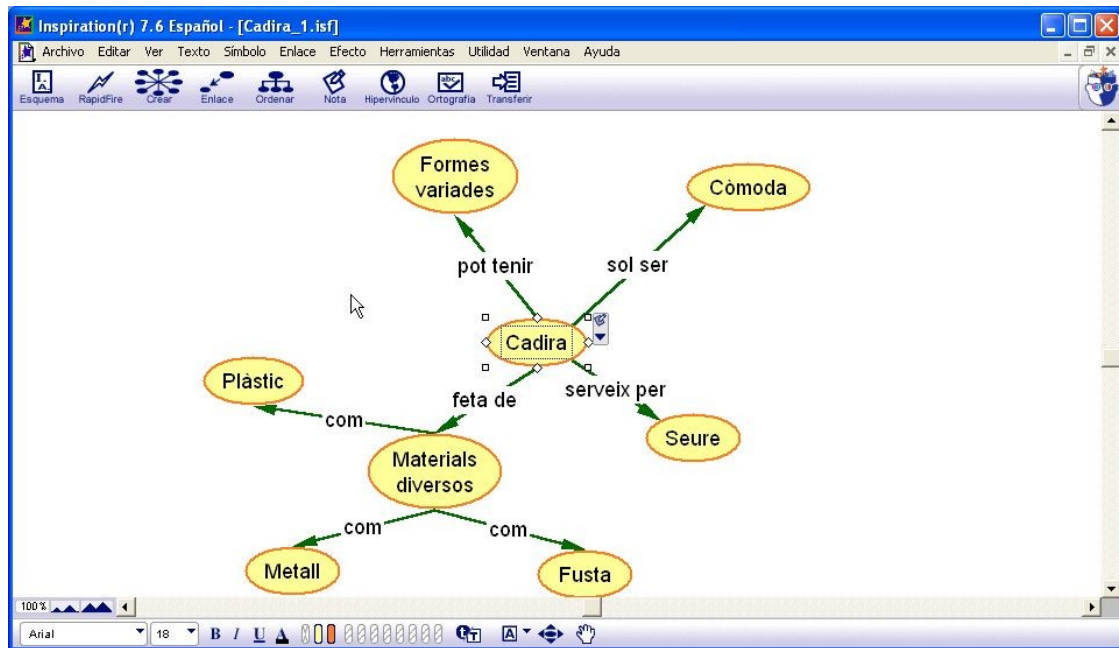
Inspiration(r) 7.6 Español - [Cadira_1.isf]

Archivo Editar Ver Texto Símbolo Enlace Efecto Herramientas Utilidad Ventana Ayuda

Esquema RapidFire Crear Enlace Ordenar Nota Hipervínculo Ortografía Transferir

Formes variades

Còmoda

pot tenir

sol ser

Cadira

Plàstic

feta de

serveix per

com

Seure

Materials diversos

com

com

Metall

Fusta

100%

Arial 18 B I U